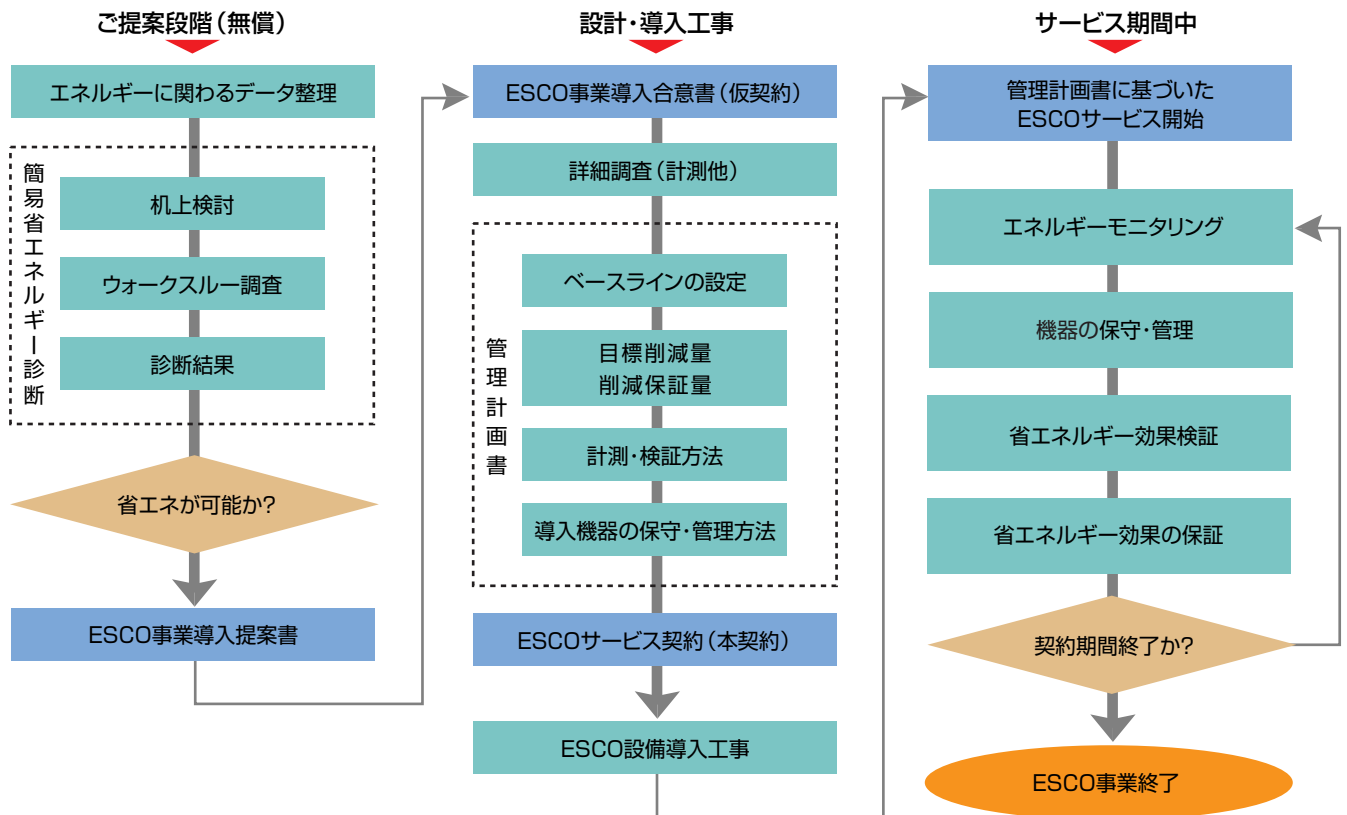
ご提案段階(無償)

エネルギーに関わるデータ整理

簡易省エネルギー診断

机上検討

ウォークスルー調査

診断結果

省エネが可能か?

ESCO事業導入提案書

設計・導入工事

ESCO事業導入合意書(仮契約)

詳細調査(計測他)

管理計画書

ベースラインの設定

目標削減量
削減保証量

計測・検証方法

導入機器の保守・管理方法

ESCOサービス契約(本契約)

ESCO設備導入工事

サービス期間中

管理計画書に基づいた
ESCOサービス開始

エネルギーモニタリング

機器の保守・管理

省エネルギー効果検証

省エネルギー効果の保証

契約期間終了か?

ESCO事業終了